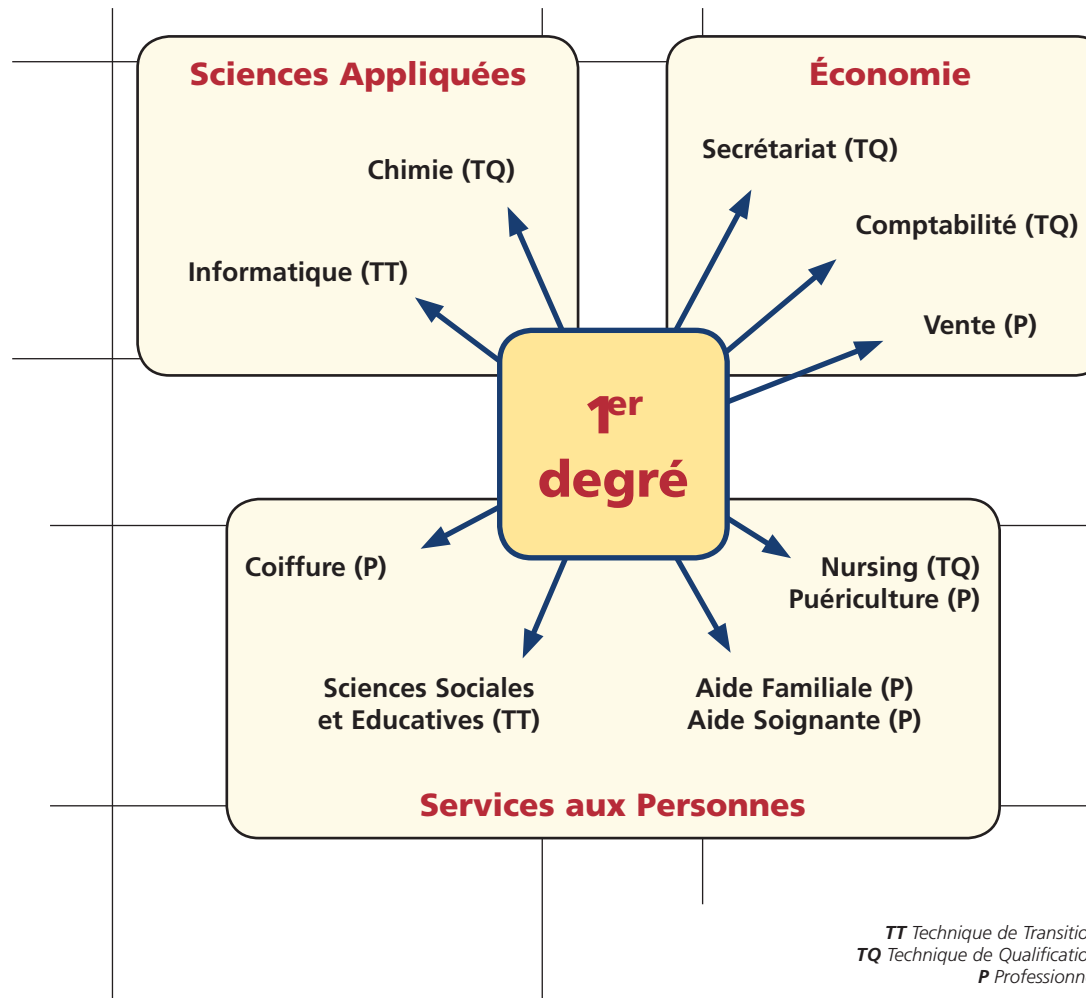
Sciences Appliquées

Chimie (TQ)

Informatique (TT)

Économie

Secrétariat (TQ)

Comptabilité (TQ)

Vente (P)

1$^{er}$ degré

Coiffure (P)

Nursing (TQ)
Puériculture (P)

Sciences Sociales et Educatives (TT)

Aide Familiale (P)
Aide Soignante (P)

Services aux Personnes

TT Technique de Transitio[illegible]
TQ Technique de Qualificatio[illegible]
P Professionn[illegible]